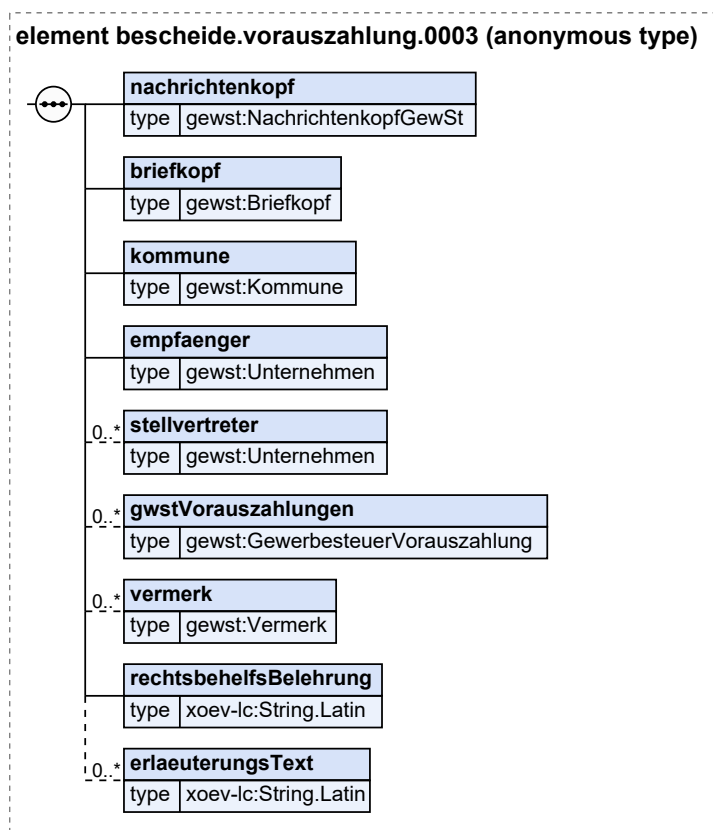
element bescheide.vorauszahlung.0003 (anonymous type)

nachrichtenkopf
type gewst:NachrichtenkopfGewSt

briefkopf
type gewst:Briefkopf

kommune
type gewst:Kommune

empfaenger
type gewst:Unternehmen

0..* stellvertreter
type gewst:Unternehmen

0..* gwstVorauszahlungen
type gewst:GewerbesteuerVorauszahlung

0..* vermerk
type gewst:Vermerk

rechtsbehelfsBelehrung
type xoev-lc:String.Latin

0..* erlaeuterungsText
type xoev-lc:String.Latin